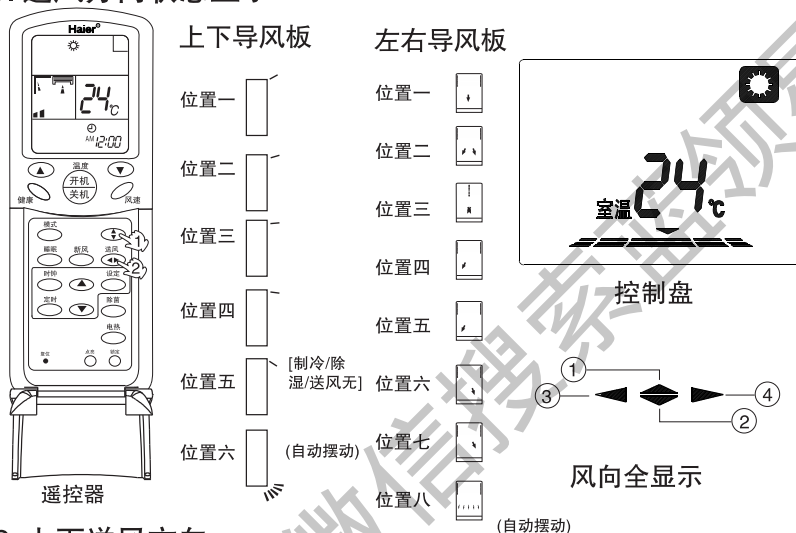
Haier

24℃

AM 12:00

温度

开机

关机

健康

风速

模式

睡眠

新风

送风

时钟

设定

定时

除菌

电热

复位

点亮

锁定

遥控器

上下导风板

位置一

位置二

位置三

位置四

位置五

[制冷/除湿/送风无]

位置六

(自动摆动)

左右导风板

位置一

位置二

位置三

位置四

位置五

位置六

位置七

位置八

(自动摆动)

室温 24 ℃

控制盘

①

③

④

②

风向全显示